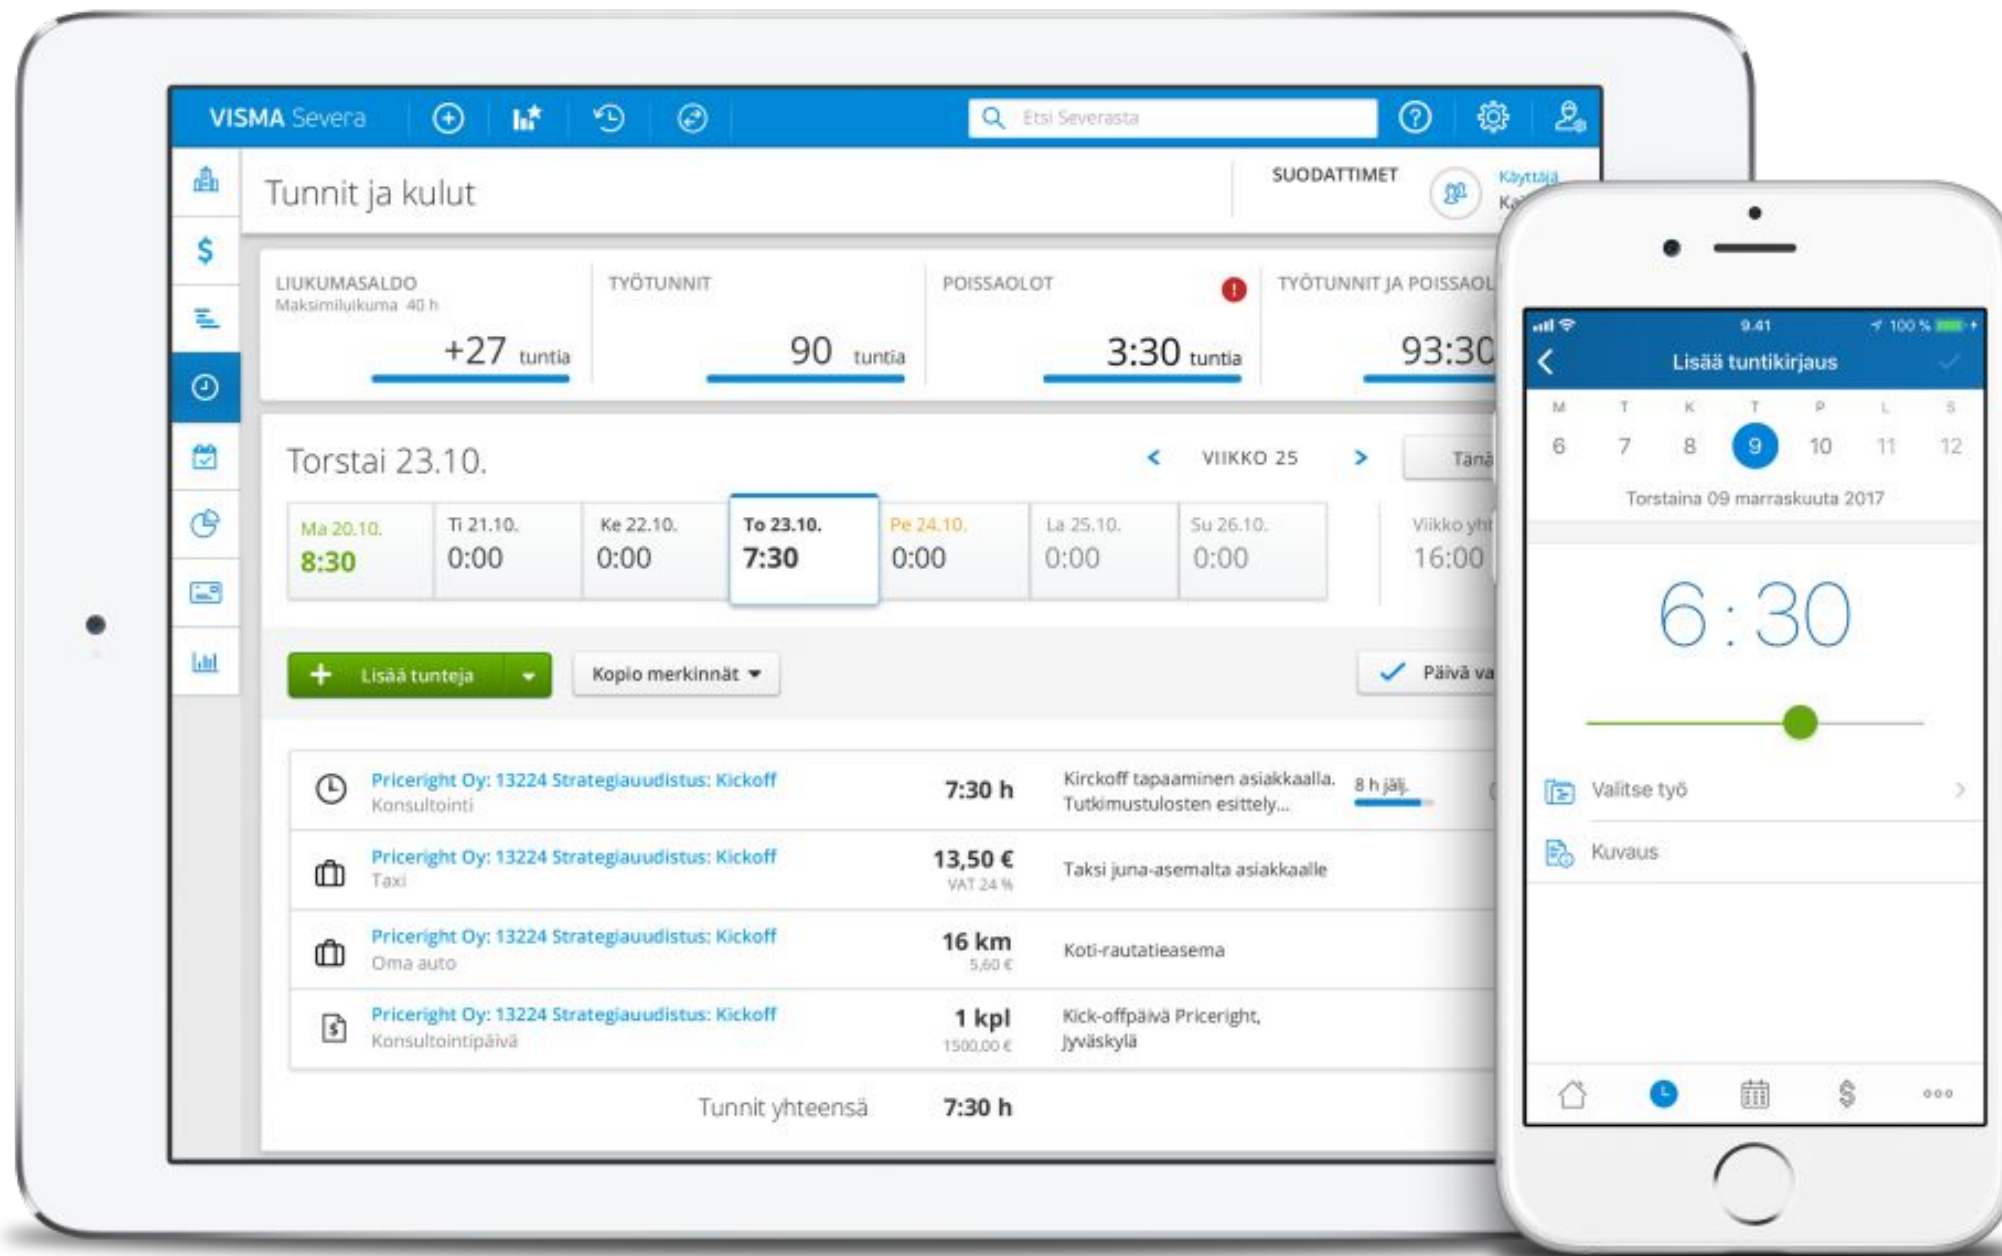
VISMA Severa

Etsi Severasta

Tunnit ja kulut

SUODATTIMET

Käyttäjä
Ka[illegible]

LIUKUMASALDO
Maksimiliukuma 40 h
+27 tuntia

TYÖTUNNIT
90 tuntia

POISSAOLOT
3:30 tuntia

TYÖTUNNIT JA POISSAOL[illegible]
93:30

Torstai 23.10.

VIIKKO 25

Tänä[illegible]

| Ma 20.10. | Ti 21.10. | Ke 22.10. | To 23.10. | Pe 24.10. | La 25.10. | Su 26.10. | Viikko yht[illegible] |
|---|---|---|---|---|---|---|---|
| 8:30 | 0:00 | 0:00 | 7:30 | 0:00 | 0:00 | 0:00 | 16:00 |

Lisää tunteja

Kopio merkinnät

Päivä va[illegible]

| | | | |
|---|---|---|---|
| Priceright Oy: 13224 Strategiauudistus: Kickoff<br>Konsultointi | 7:30 h | Kirckoff tapaaminen asiakkaalla. Tutkimustulosten esittely... | 8 h jälj. |
| Priceright Oy: 13224 Strategiauudistus: Kickoff<br>Taxi | 13,50 €<br>VAT 24 % | Taksi juna-asemalta asiakkaalle | |
| Priceright Oy: 13224 Strategiauudistus: Kickoff<br>Oma auto | 16 km<br>5,60 € | Koti-rautatieasema | |
| Priceright Oy: 13224 Strategiauudistus: Kickoff<br>Konsultointipäivä | 1 kpl<br>1500,00 € | Kick-offpäivä Priceright, Jyväskylä | |

Tunnit yhteensä 7:30 h

9.41
100 %

Lisää tuntikirjaus

| M | T | K | T | P | L | S |
|---|---|---|---|---|---|---|
| 6 | 7 | 8 | 9 | 10 | 11 | 12 |

Torstaina 09 marraskuuta 2017

6 : 30

Valitse työ

Kuvaus